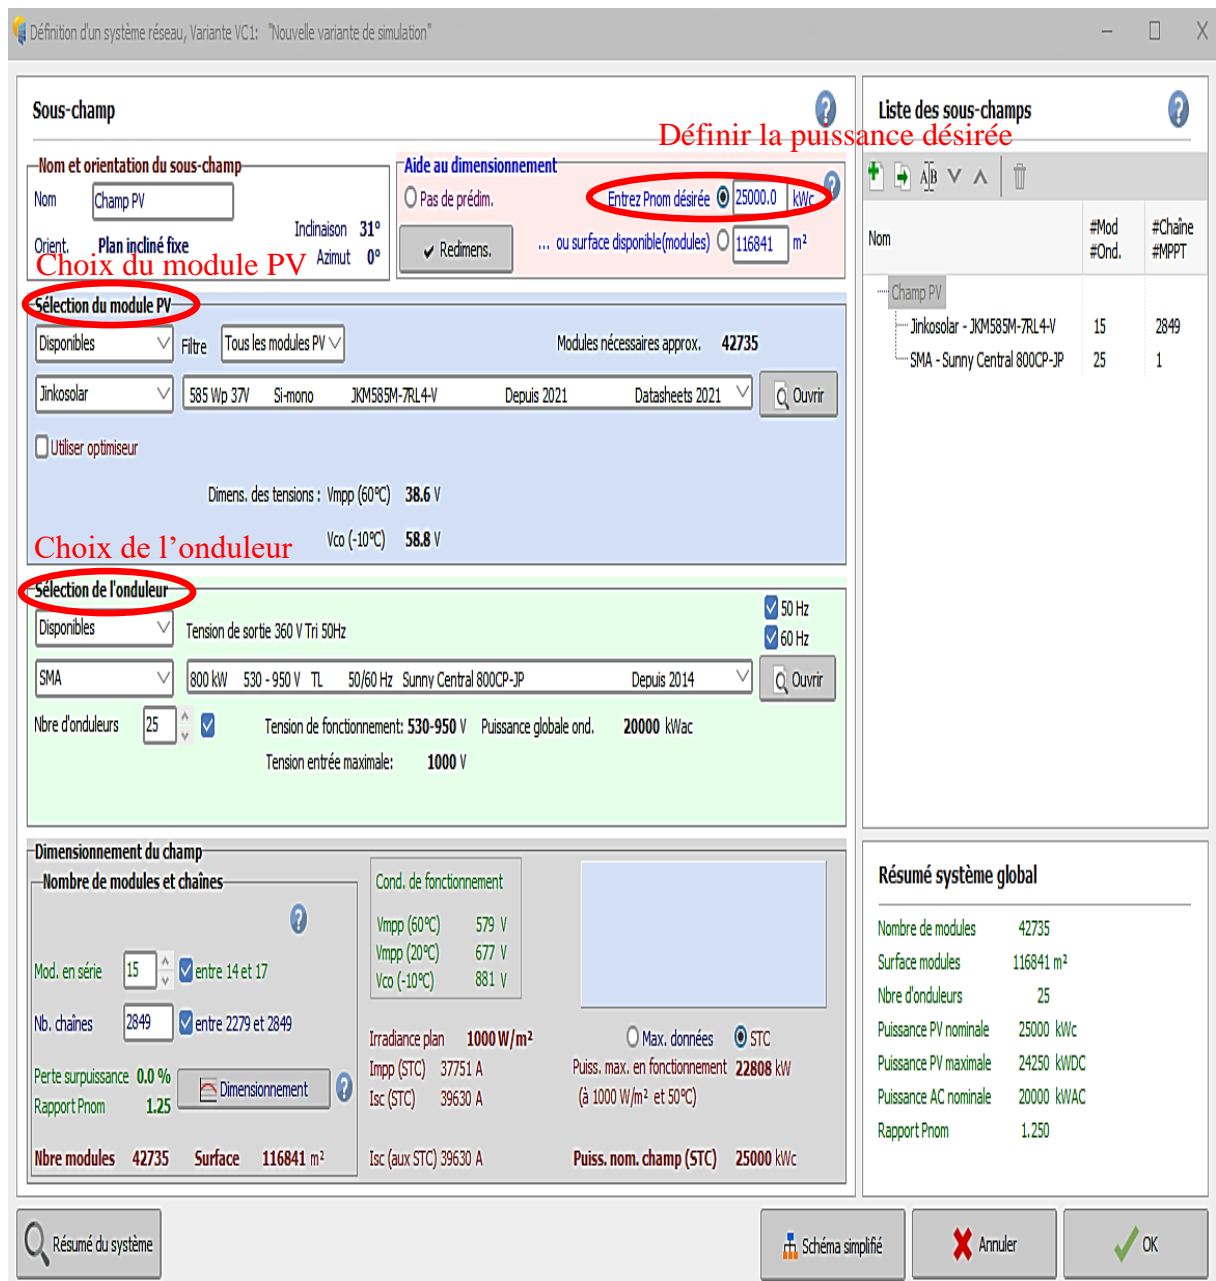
Définition d'un système réseau, Variante VC1: "Nouvelle variante de simulation"

Sous-champ

Définir la puissance désirée

Nom et orientation du sous-champ
Nom Champ PV
Orient. Plan incliné fixe
Inclinaison 31°
Azimut 0°

Aide au dimensionnement
Pas de prédim.
Entrez Pnom désirée 25000.0 kWc
Redimens.
... ou surface disponible(modules) 116841 m²

Choix du module PV

Sélection du module PV
Disponibles
Filtre Tous les modules PV
Modules nécessaires approx. 42735
Jinkosolar
585 Wp 37V Si-mono JKM585M-7RL4-V Depuis 2021 Datasheets 2021
Ouvrir
Utiliser optimiseur
Dimens. des tensions : Vmpp (60°C) 38.6 V
Vco (-10°C) 58.8 V

Choix de l'onduleur

Sélection de l'onduleur
Disponibles
Tension de sortie 360 V Tri 50Hz
50 Hz
60 Hz
SMA
800 kW 530 - 950 V TL 50/60 Hz Sunny Central 800CP-JP Depuis 2014
Ouvrir
Nbre d'onduleurs 25
Tension de fonctionnement: 530-950 V
Puissance globale ond. 20000 kWac
Tension entrée maximale: 1000 V

Dimensionnement du champ
Nombre de modules et chaînes
Mod. en série 15 entre 14 et 17
Nb. chaînes 2849 entre 2279 et 2849
Perte surpuissance 0.0 %
Rapport Pnom 1.25
Dimensionnement
Nbre modules 42735 Surface 116841 m²

Cond. de fonctionnement
Vmpp (60°C) 579 V
Vmpp (20°C) 677 V
Vco (-10°C) 881 V

Irradiance plan 1000 W/m²
Impp (STC) 37751 A
Isc (STC) 39630 A
Isc (aux STC) 39630 A

Max. données
STC
Puiss. max. en fonctionnement 22808 kW
(à 1000 W/m² et 50°C)
Puiss. nom. champ (STC) 25000 kWc

Liste des sous-champs
Nom
#Mod #Ond.
#Chaîne #MPPT
Champ PV
Jinkosolar - JKM585M-7RL4-V 15 2849
SMA - Sunny Central 800CP-JP 25 1

Résumé système global
Nombre de modules 42735
Surface modules 116841 m²
Nbre d'onduleurs 25
Puissance PV nominale 25000 kWc
Puissance PV maximale 24250 kWDC
Puissance AC nominale 20000 kWAC
Rapport Pnom 1.250

Résumé du système
Schéma simplifié
Annuler
OK